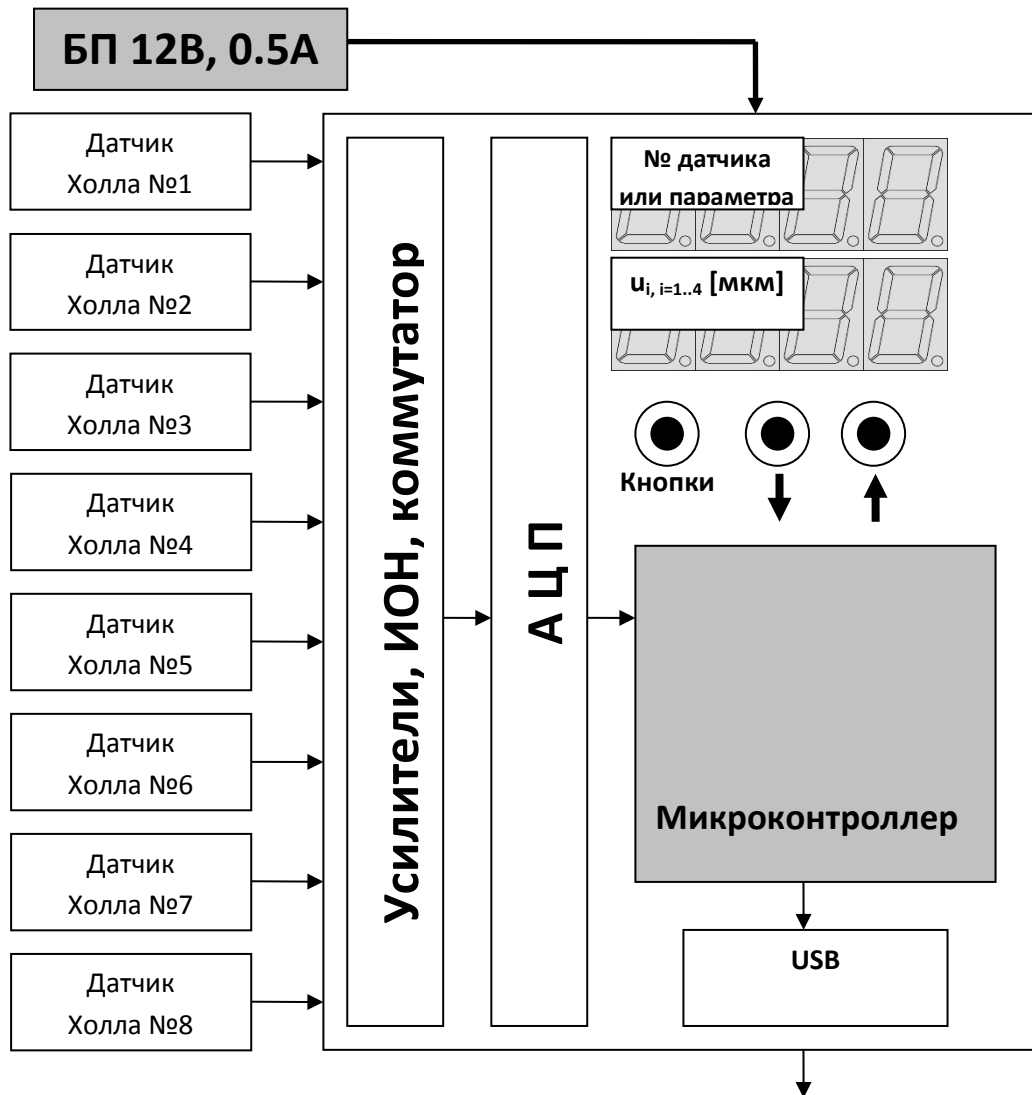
БП 12В, 0.5А

Датчик Холла №1

Датчик Холла №2

Датчик Холла №3

Датчик Холла №4

Датчик Холла №5

Датчик Холла №6

Датчик Холла №7

Датчик Холла №8

Усилители, ИОН, коммутатор

А Ц П

№ датчика или параметра

$u_{i,\ i=1..4}$ [мкм]

Кнопки

Микроконтроллер

USB